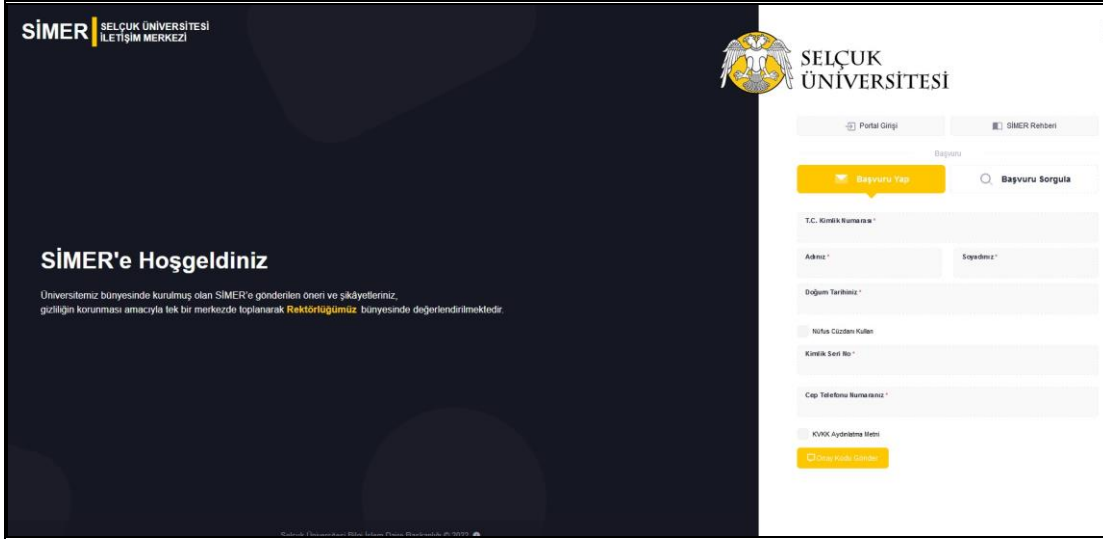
SİMER SELÇUK ÜNİVERSİTESİ İLETİŞİM MERKEZİ

SİMER'e Hoşgeldiniz

Üniversitemiz bünyesinde kurulmuş olan SİMER'e gönderilen öneri ve şikâyetleriniz, gizliliğin korunması amacıyla tek bir merkezde toplanarak Rektörlüğümüz bünyesinde değerlendirilmektedir.

Selçuk Üniversitesi Bilgi İşlem Daire Başkanlığı © 2022

SELÇUK ÜNİVERSİTESİ

Portal Girişi

SİMER Rehberi

Başvuru

Başvuru Yap

Başvuru Sorgula

T.C. Kimlik Numarası *

Adınız *

Soyadınız *

Doğum Tarihiniz *

Nüfus Cüzdanı Kullan

Kimlik Seri No *

Cep Telefonu Numaranız *

KVKK Aydınlatma Metni

Onay Kodu Gönder